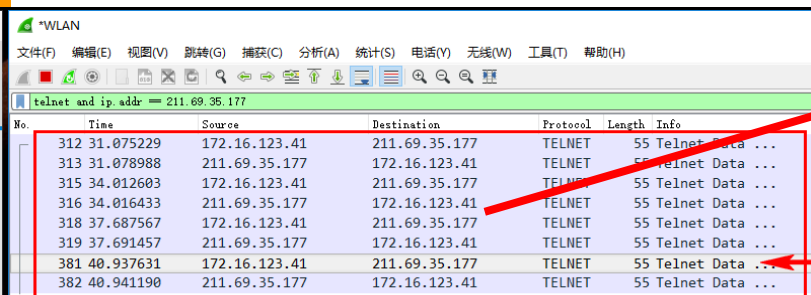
*WLAN

文件(F) 编辑(E) 视图(V) 跳转(G) 捕获(C) 分析(A) 统计(S) 电话(Y) 无线(W) 工具(T) 帮助(H)

telnet and ip.addr == 211.69.35.177

| No. | Time | Source | Destination | Protocol | Length | Info |
|---|---|---|---|---|---|---|
| 312 | 31.075229 | 172.16.123.41 | 211.69.35.177 | TELNET | 55 | Telnet Data ... |
| 313 | 31.078988 | 211.69.35.177 | 172.16.123.41 | TELNET | 55 | Telnet Data ... |
| 315 | 34.012603 | 172.16.123.41 | 211.69.35.177 | TELNET | 55 | Telnet Data ... |
| 316 | 34.016433 | 211.69.35.177 | 172.16.123.41 | TELNET | 55 | Telnet Data ... |
| 318 | 37.687567 | 172.16.123.41 | 211.69.35.177 | TELNET | 55 | Telnet Data ... |
| 319 | 37.691457 | 211.69.35.177 | 172.16.123.41 | TELNET | 55 | Telnet Data ... |
| 381 | 40.937631 | 172.16.123.41 | 211.69.35.177 | TELNET | 55 | Telnet Data ... |
| 382 | 40.941190 | 211.69.35.177 | 172.16.123.41 | TELNET | 55 | Telnet Data ... |